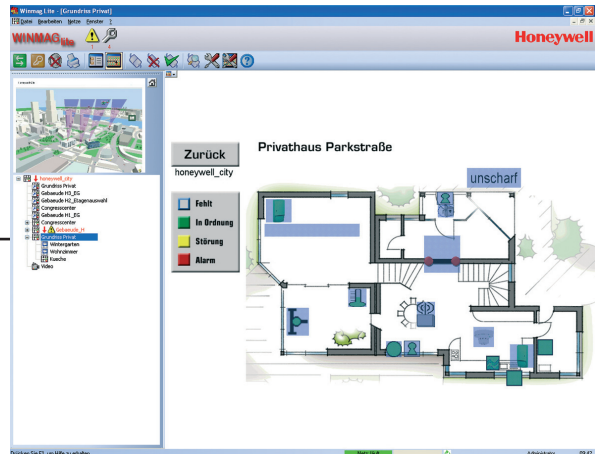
Winmag Lite - [Grundriss Privat]
Datei Bearbeiten Netze Fenster ?
WINMAG lite
1 2
Honeywell
Leitstelle
honeywell_city
Grundriss Privat
Gebaeude H3_EG
Gebaeude H2_Etagenauswahl
Congresscenter
Gebaeude H1_EG
Congresscenter
Gebaeude_H
Grundriss Privat
Wintergarten
Wohnzimmer
Kueche
Video
Zurück
honeywell_city
Privathaus Parkstraße
unscharf
Fehlt
In Ordnung
Störung
Alarm
Drücken Sie F1, um Hilfe zu erhalten
Administrator